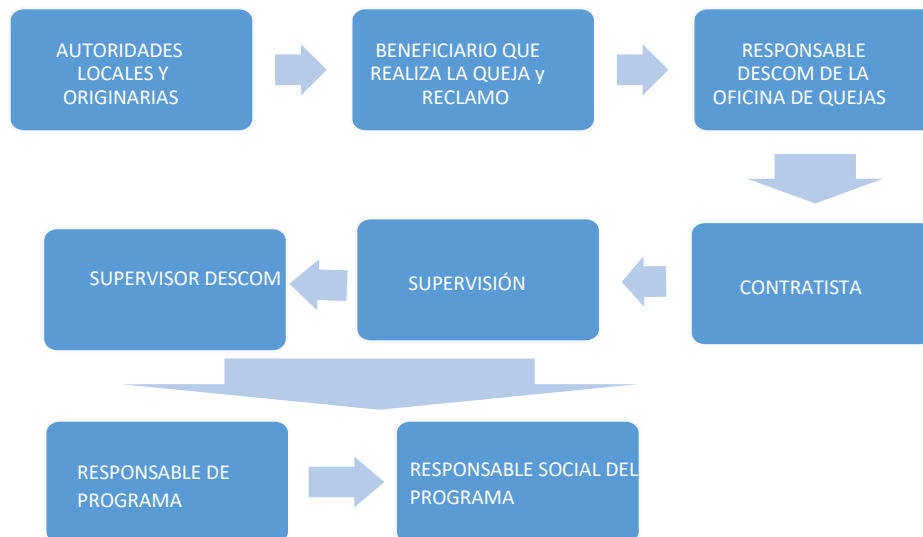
AUTORIDADES LOCALES Y ORIGINARIAS

BENEFICIARIO QUE REALIZA LA QUEJA y RECLAMO

RESPONSABLE DESCOM DE LA OFICINA DE QUEJAS

CONTRATISTA

SUPERVISIÓN

SUPERVISOR DESCOM

RESPONSABLE DE PROGRAMA

RESPONSABLE SOCIAL DEL PROGRAMA